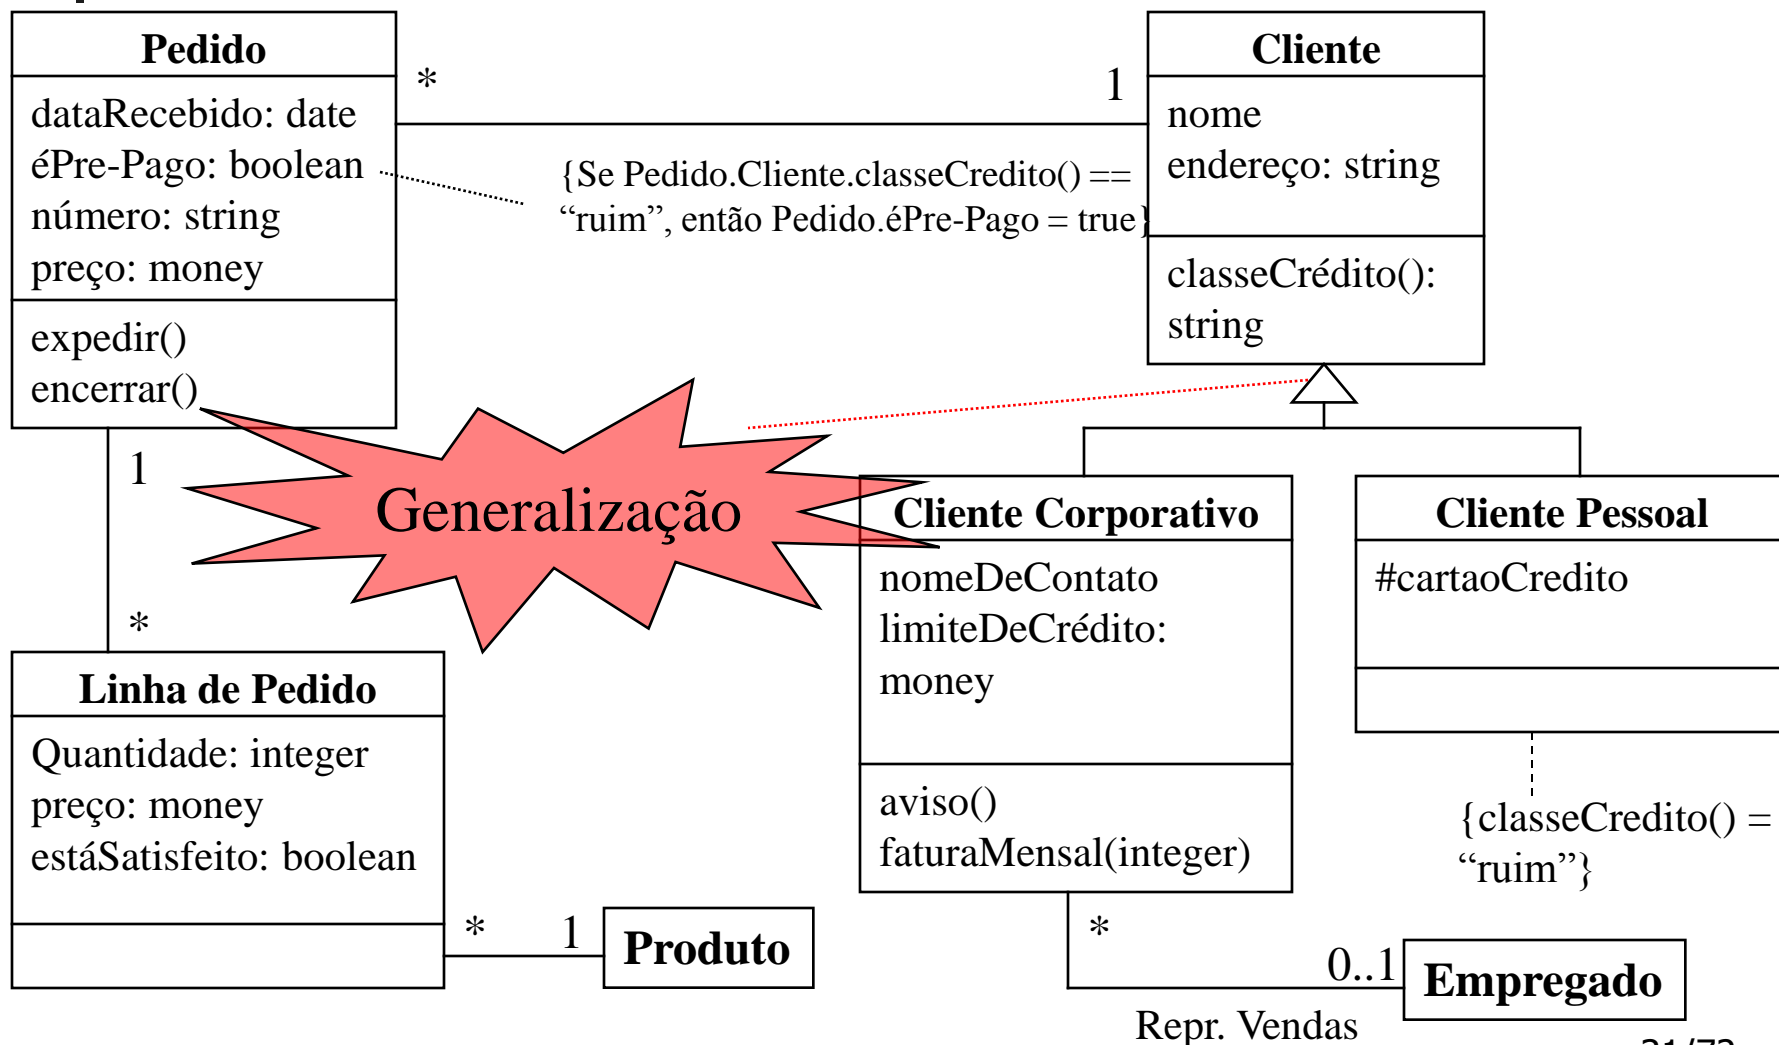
Pedido

dataRecebido: date
éPre-Pago: boolean
número: string
preço: money

expedir()
encerrar()

*

1

Cliente

nome
endereço: string

classeCrédito(): string

{Se Pedido.Cliente.classeCredito() == “ruim”, então Pedido.éPre-Pago = true}

1

Generalização

*

Cliente Corporativo

nomeDeContato
limiteDeCrédito: money

aviso()
faturaMensal(integer)

Cliente Pessoal

#cartaoCredito

{classeCredito() = “ruim”}

Linha de Pedido

Quantidade: integer
preço: money
estáSatisfeito: boolean

*

1

Produto

*

0..1

Empregado

Repr. Vendas

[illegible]